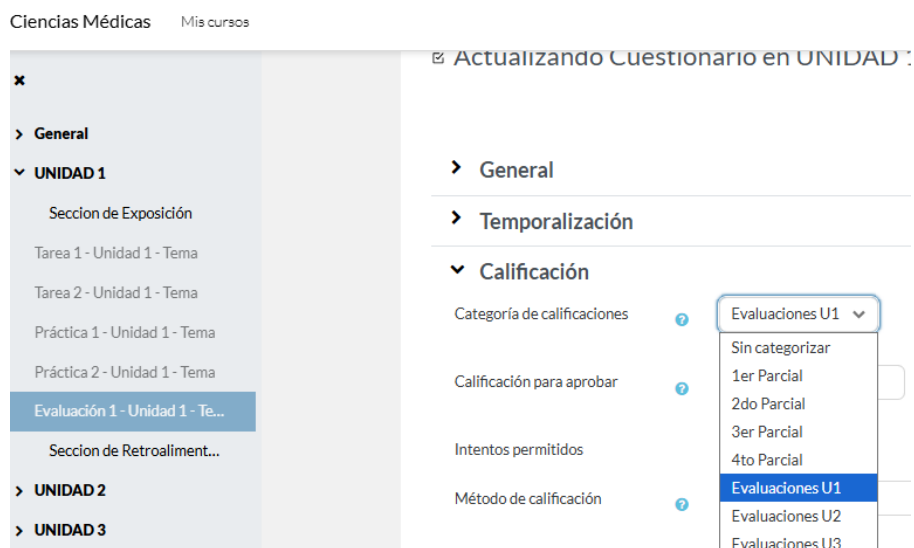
Ciencias Médicas Mis cursos

×

General

UNIDAD 1

Seccion de Exposición

Tarea 1 - Unidad 1 - Tema

Tarea 2 - Unidad 1 - Tema

Práctica 1 - Unidad 1 - Tema

Práctica 2 - Unidad 1 - Tema

Evaluación 1 - Unidad 1 - Te...

Seccion de Retroaliment...

UNIDAD 2

UNIDAD 3

Actualizando Cuestionario en UNIDAD 1

General

Temporalización

Calificación

Categoría de calificaciones

Evaluaciones U1

Sin categorizar
1er Parcial
2do Parcial
3er Parcial
4to Parcial
Evaluaciones U1
Evaluaciones U2
Evaluaciones U3

Calificación para aprobar

Intentos permitidos

Método de calificación